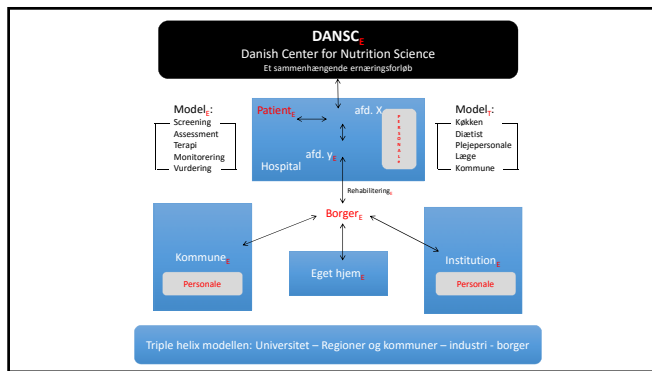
DANSC$_E$
Danish Center for Nutrition Science
Et sammenhængende ernæringsforløb

Model$_E$:
Screening
Assessment
Terapi
Monitorering
Vurdering

Patient$_E$
afd. X
P E R S O N A L E
afd. y$_E$
Hospital

Model$_T$:
Køkken
Diætist
Plejepersonale
Læge
Kommune

Rehabilitering$_E$

Borger$_E$

Kommune$_E$
Personale

Eget hjem$_E$

Institution$_E$
Personale

Triple helix modellen: Universitet – Regioner og kommuner – industri - borger